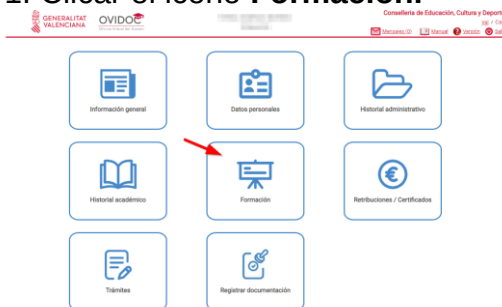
1. Clicar el icono **Formación**.

GENERALITAT VALENCIANA OVIDOC

Conselleria de Educación, Cultura y Deporte

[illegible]

Mensajes (0) Manual Versión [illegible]

Información general

Datos personales

Historial administrativo

Historial académico

Formación

Retribuciones / Certificados

Trámites

Registrar documentación